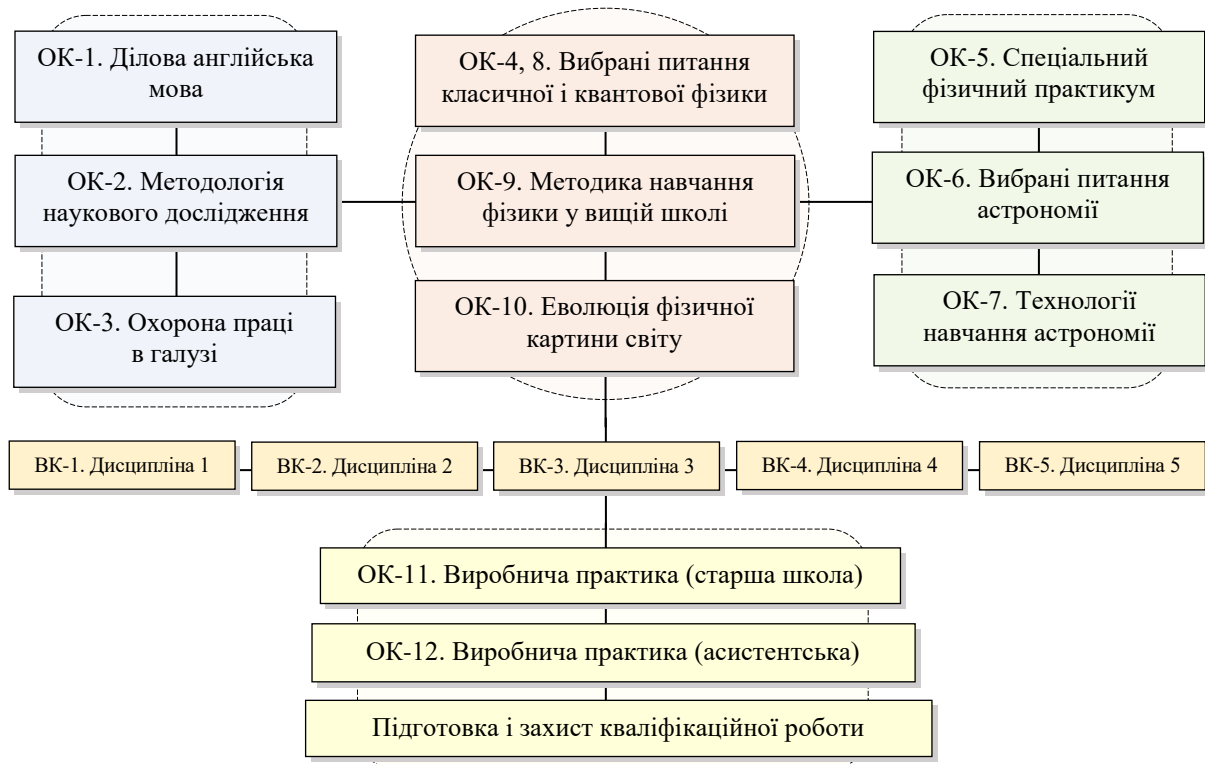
ОК-1. Ділова англійська мова

ОК-2. Методологія наукового дослідження

ОК-3. Охорона праці в галузі

ОК-4, 8. Вибрані питання класичної і квантової фізики

ОК-9. Методика навчання фізики у вищій школі

ОК-10. Еволюція фізичної картини світу

ОК-5. Спеціальний фізичний практикум

ОК-6. Вибрані питання астрономії

ОК-7. Технології навчання астрономії

ВК-1. Дисципліна 1

ВК-2. Дисципліна 2

ВК-3. Дисципліна 3

ВК-4. Дисципліна 4

ВК-5. Дисципліна 5

ОК-11. Виробнича практика (старша школа)

ОК-12. Виробнича практика (асистентська)

Підготовка і захист кваліфікаційної роботи